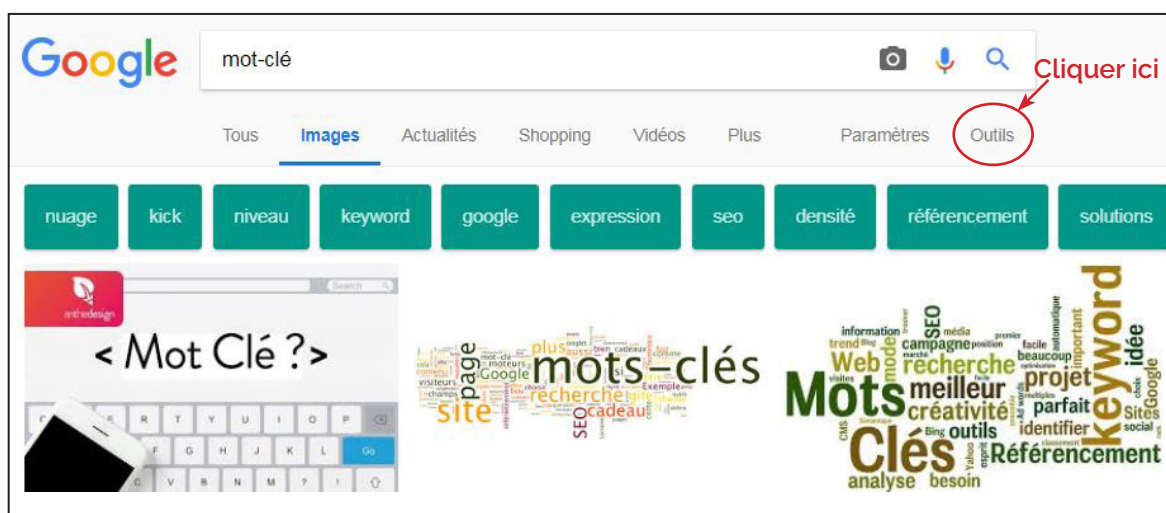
Google

mot-clé

Cliquer ici

Tous Images Actualités Shopping Vidéos Plus Paramètres Outils

nuage kick niveau keyword google expression seo densité référencement solutions

anthedesign

< Mot Clé ? >

Search

Q W E R T Y U I O P
A S D F G H J K L Go
Z X C V B N M

site page plus mots-clés recherche cadeau SEO Google visiteurs moteurs Exemple

information SEO média campagne trend Web recherche beaucoup projet idée Mots meilleur créativité parfait keyword Sites Google social outils identifier Clés Référencement analyse besoin Bing Yahoo